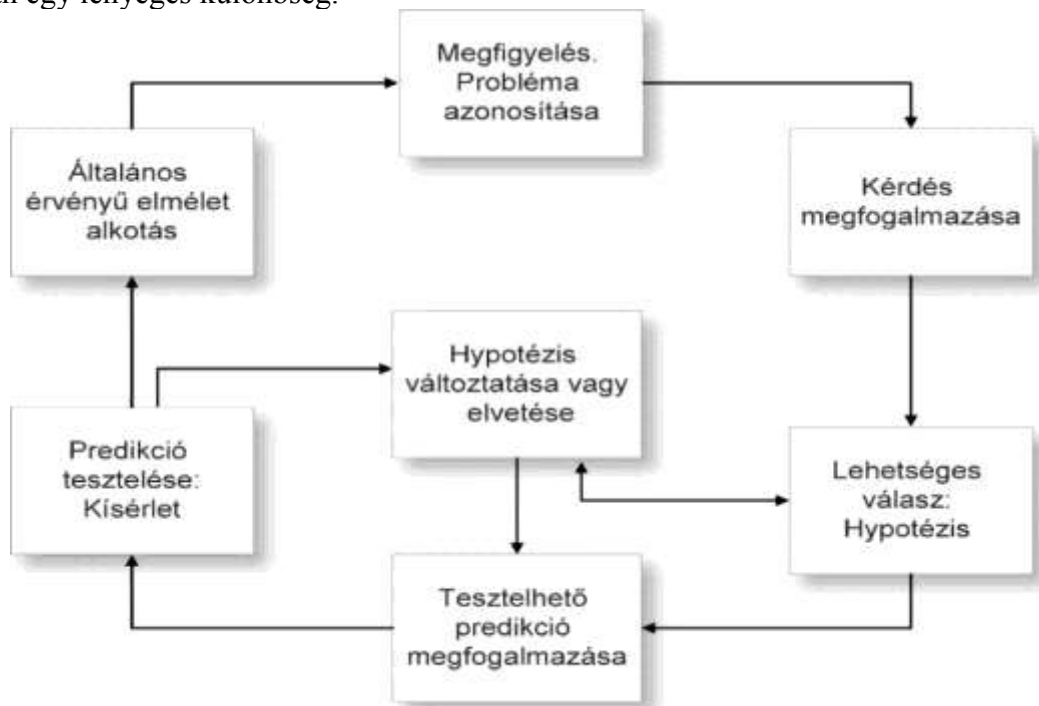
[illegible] egy lényeges különbség.

Megfigyelés. Probléma azonosítása

Kérdés megfogalmazása

Lehetséges válasz: Hypotézis

Tesztelhető predikció megfogalmazása

Hypotézis változtatása vagy elvetése

Predikció tesztelése: Kísérlet

Általános érvényű elmélet alkotás